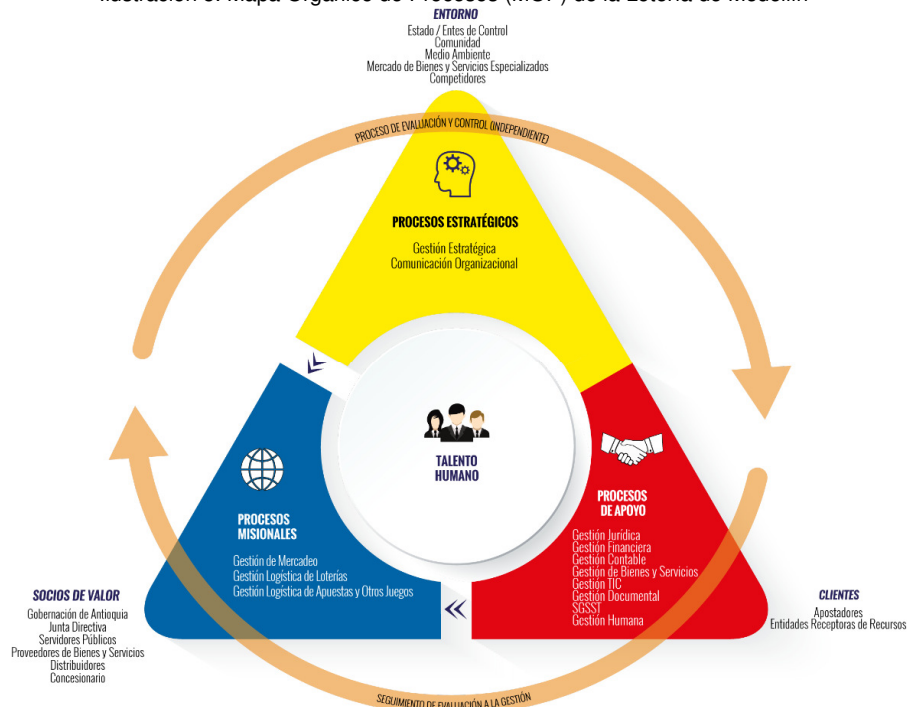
Ilustración 3. Mapa Orgánico de Procesos (MOP) de la Lotería de Medellín

ENTORNO
Estado / Entes de Control
Comunidad
Medio Ambiente
Mercado de Bienes y Servicios Especializados
Competidores

PROCESO DE EVALUACIÓN Y CONTROL (INDEPENDIENTE)

PROCESOS ESTRATÉGICOS
Gestión Estratégica
Comunicación Organizacional

TALENTO HUMANO

PROCESOS MISIONALES
Gestión de Mercadeo
Gestión Logística de Loterías
Gestión Logística de Apuestas y Otros Juegos

PROCESOS DE APOYO
Gestión Jurídica
Gestión Financiera
Gestión Contable
Gestión de Bienes y Servicios
Gestión TIC
Gestión Documental
SGSST
Gestión Humana

SOCIOS DE VALOR
Gobernación de Antioquia
Junta Directiva
Servidores Públicos
Proveedores de Bienes y Servicios
Distribuidores
Concesionario

CLIENTES
Apostadores
Entidades Receptoras de Recursos

SEGUIMIENTO DE EVALUACIÓN A LA GESTIÓN